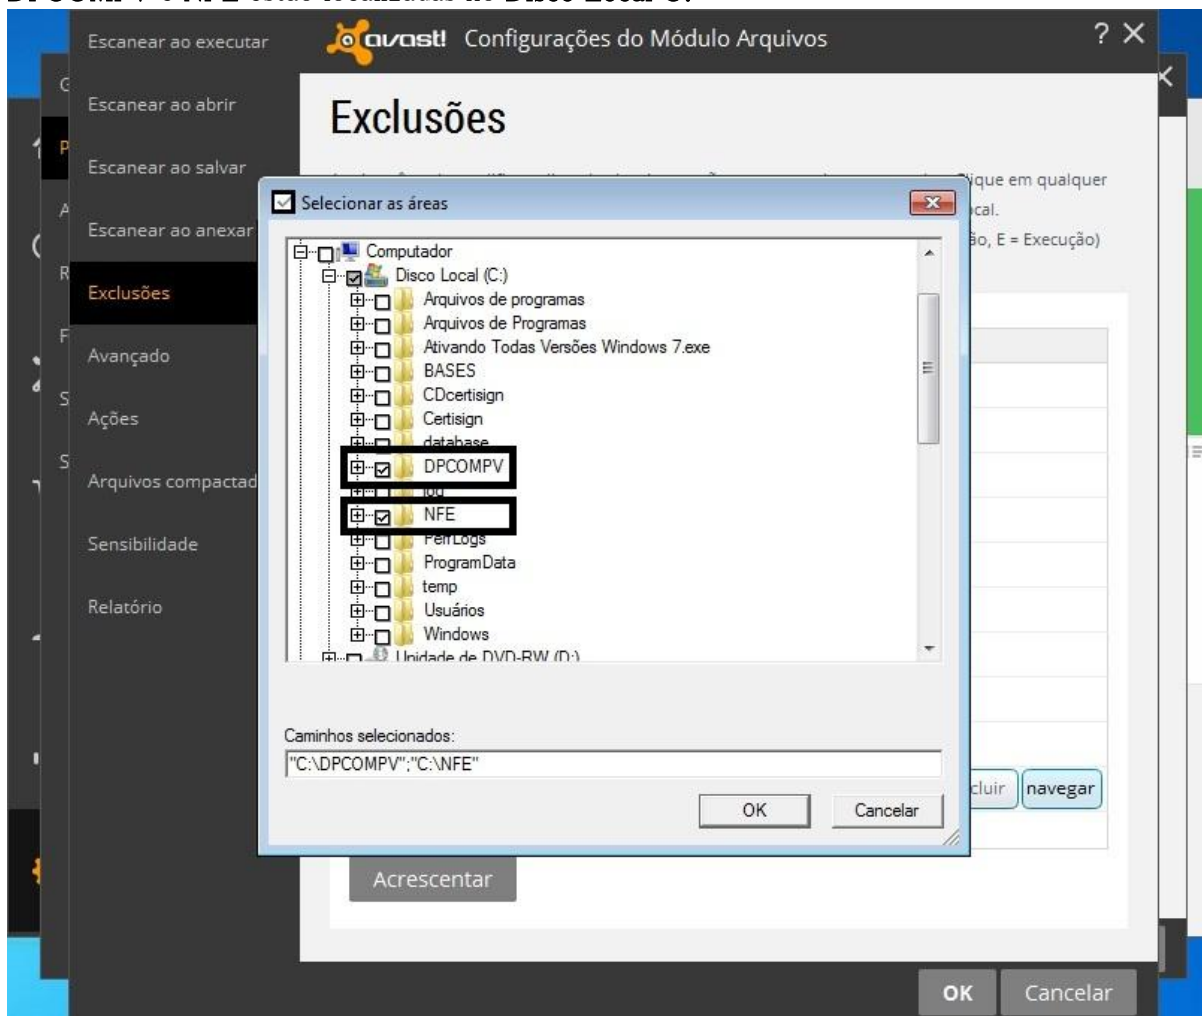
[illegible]

Escanear ao executar

Escanear ao abrir

Escanear ao salvar

Escanear ao anexar

Exclusões

Avançado

Ações

Arquivos compactad

Sensibilidade

Relatório

avast! Configurações do Módulo Arquivos

? ×

Exclusões

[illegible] ique em qualquer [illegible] cal. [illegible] ão, E = Execução)

Selecionar as áreas

Computador
Disco Local (C:)
Arquivos de programas
Arquivos de Programas
Ativando Todas Versões Windows 7.exe
BASES
CDcertisign
Certisign
database
DPCOMPV
log
NFE
PerfLogs
ProgramData
temp
Usuários
Windows
Unidade de DVD-RW (D:)

Caminhos selecionados:

"C:\DPCOMPV";"C:\NFE"

OK

Cancelar

cluir

navegar

Acrescentar

OK

Cancelar